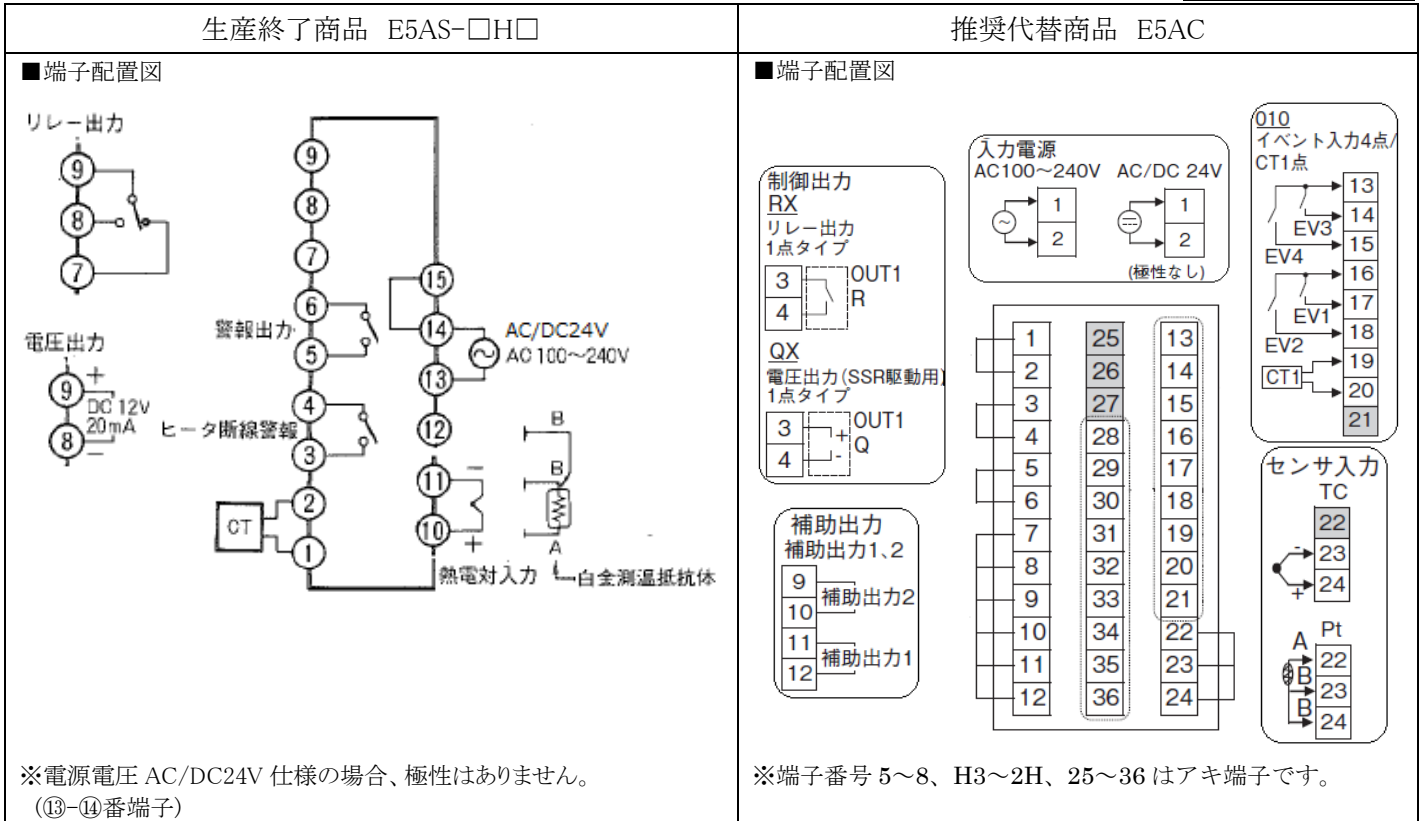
| 生産終了商品 E5AS-□H□ | 推奨代替商品 E5AC |
|---|---|
| ■端子配置図 | ■端子配置図 |

リレー出力
9
8
7

電圧出力
9 +
DC 12V
20mA
8 −

9
8
7
6
警報出力
5
4
ヒータ断線警報
3
2
CT
1

15
14
AC/DC24V
AC 100~240V
13
12
11 −
10 +
熱電対入力
B
B
A
白金測温抵抗体

※電源電圧 AC/DC24V 仕様の場合、極性はありません。(⑬-⑭番端子)

制御出力
RX
リレー出力
1点タイプ
3
4
OUT1
R

QX
電圧出力(SSR駆動用)
1点タイプ
3
4
OUT1
Q

入力電源
AC100~240V
1
2
AC/DC 24V
1
2
(極性なし)

010
イベント入力4点/
CT1点
EV3
13
14
15
EV4
16
EV1
17
18
EV2
19
CT1
20
21

| 1 | 25 | 13 |
|---|---|---|
| 2 | 26 | 14 |
| 3 | 27 | 15 |
| 4 | 28 | 16 |
| 5 | 29 | 17 |
| 6 | 30 | 18 |
| 7 | 31 | 19 |
| 8 | 32 | 20 |
| 9 | 33 | 21 |
| 10 | 34 | 22 |
| 11 | 35 | 23 |
| 12 | 36 | 24 |

補助出力
補助出力1、2
9
10
補助出力2
11
12
補助出力1

センサ入力
TC
22
23
24
Pt
A
B
B
22
23
24

※端子番号 5~8、H3~2H、25~36 はアキ端子です。